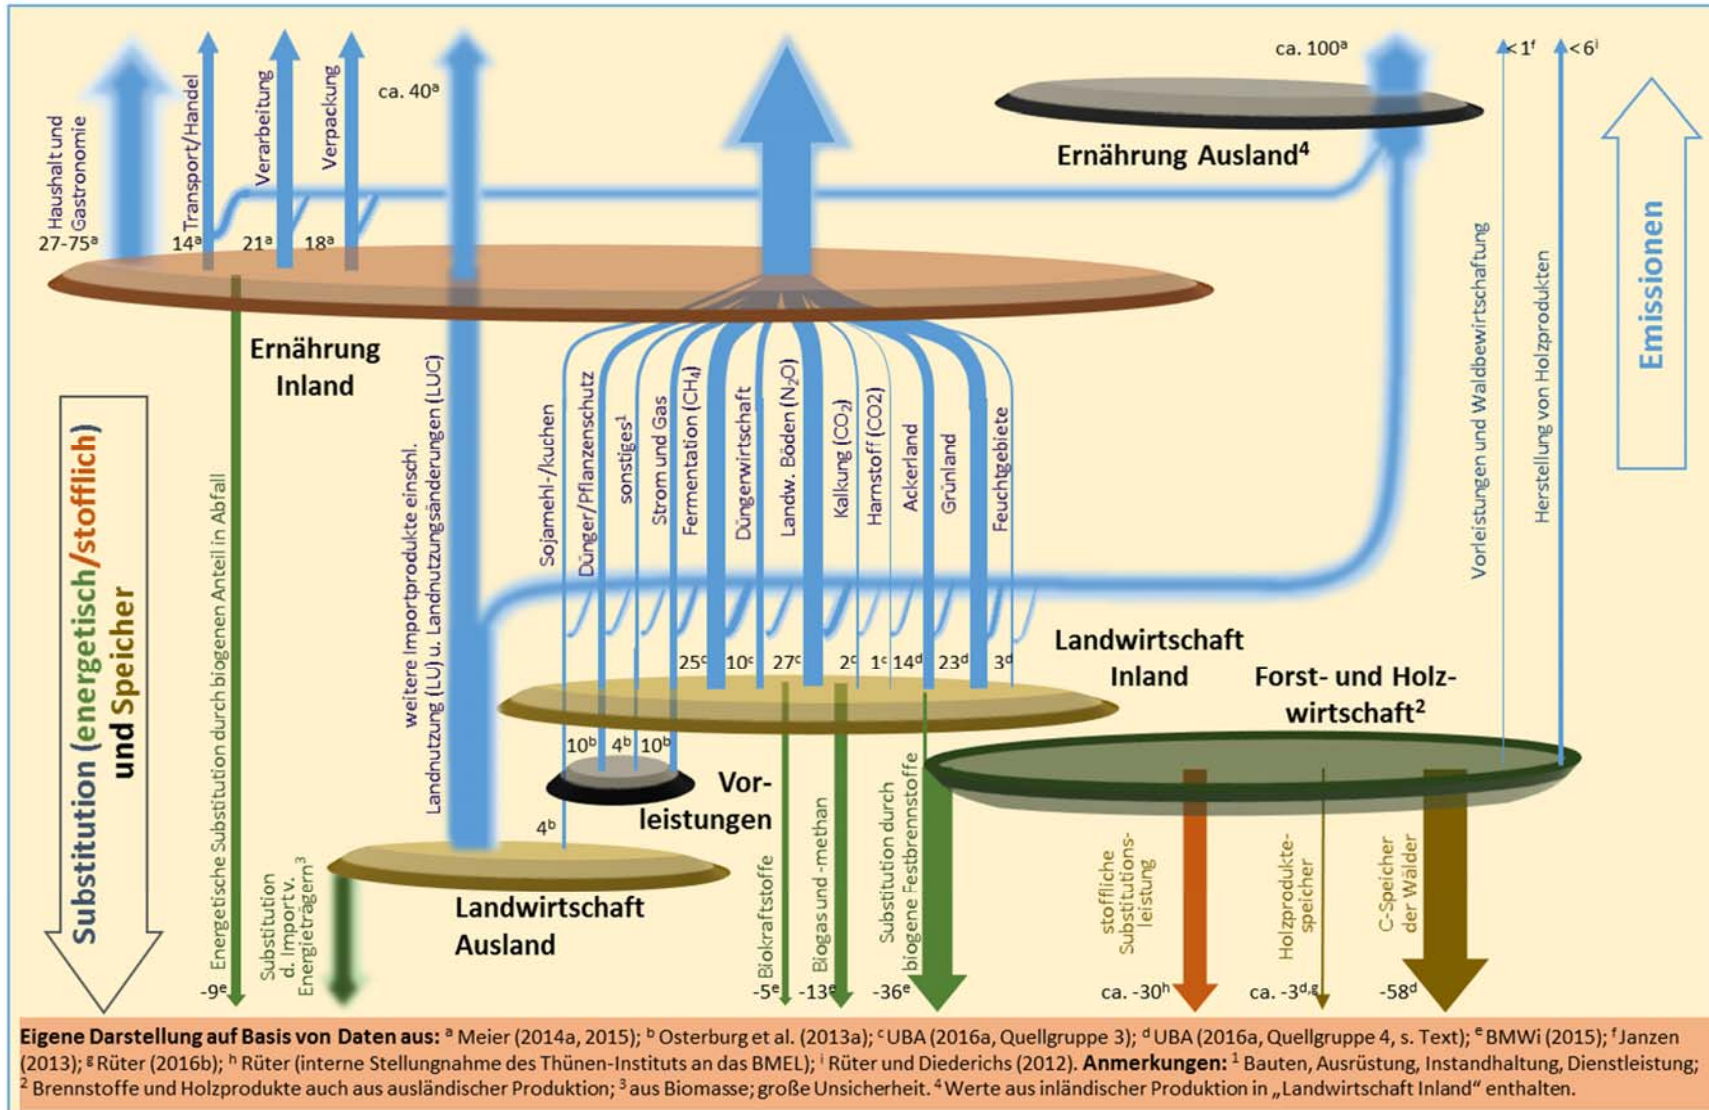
Haushalt und Gastronomie
27-75$^a$
Transport/Handel
14$^a$
Verarbeitung
21$^a$
Verpackung
18$^a$
ca. 40$^a$

ca. 100$^a$
< 1$^f$
< 6$^i$

Ernährung Ausland$^4$

Emissionen

Ernährung Inland

Substitution (energetisch/stofflich) und Speicher

Energetische Substitution durch biogenen Anteil in Abfall
weitere Importprodukte einschl. Landnutzung (LU) u. Landnutzungsänderungen (LUC)
Sojamehl-/kuchen
Dünger/Pflanzenschutz
sonstiges$^1$
Strom und Gas
Fermentation ($CH_4$)
Düngerwirtschaft
Landw. Böden ($N_2O$)
Kalkung ($CO_2$)
Harnstoff (CO2)
Ackerland
Grünland
Feuchtgebiete
Vorleistungen und Waldbewirtschaftung
Herstellung von Holzprodukten

25$^c$ 10$^c$ 27$^c$ 2$^c$ 1$^c$ 14$^d$ 23$^d$ 3$^d$

Landwirtschaft Inland

Forst- und Holzwirtschaft$^2$

10$^b$ 4$^b$ 10$^b$

Vorleistungen

4$^b$

Landwirtschaft Ausland

Substitution d. Import v. Energieträgern$^3$
Biokraftstoffe
Biogas und -methan
Substitution durch biogene Festbrennstoffe
stoffliche Substitutionsleistung
Holzprodukte-speicher
C-Speicher der Wälder

-9$^e$ -5$^e$ -13$^e$ -36$^e$ ca. -30$^h$ ca. -3$^{d,g}$ -58$^d$

**Eigene Darstellung auf Basis von Daten aus:** $^a$ Meier (2014a, 2015); $^b$ Osterburg et al. (2013a); $^c$ UBA (2016a, Quellgruppe 3); $^d$ UBA (2016a, Quellgruppe 4, s. Text); $^e$ BMWi (2015); $^f$ Janzen (2013); $^g$ Rüter (2016b); $^h$ Rüter (interne Stellungnahme des Thünen-Instituts an das BMEL); $^i$ Rüter und Diederichs (2012). **Anmerkungen:** $^1$ Bauten, Ausrüstung, Instandhaltung, Dienstleistung; $^2$ Brennstoffe und Holzprodukte auch aus ausländischer Produktion; $^3$ aus Biomasse; große Unsicherheit. $^4$ Werte aus inländischer Produktion in „Landwirtschaft Inland" enthalten.